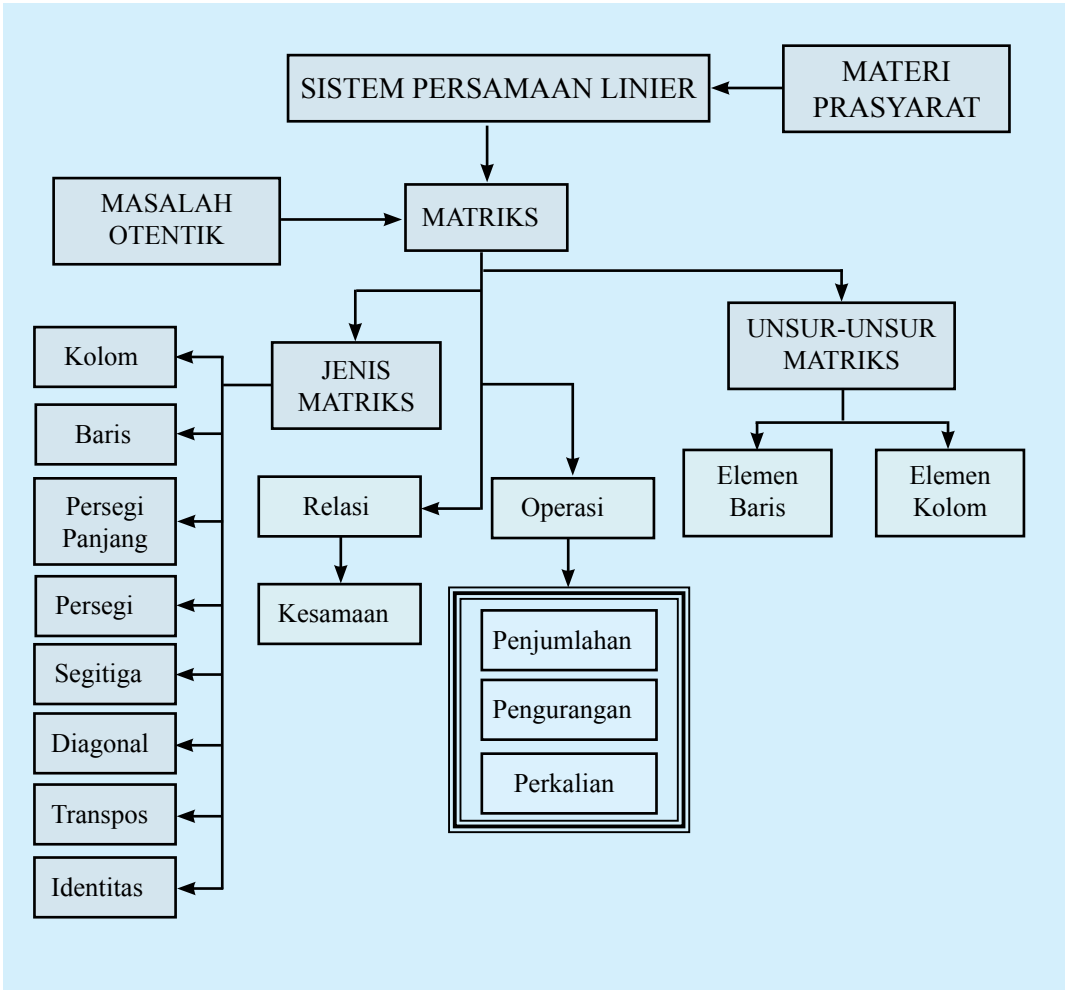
SISTEM PERSAMAAN LINIER

MATERI PRASYARAT

MASALAH OTENTIK

MATRIKS

JENIS MATRIKS

UNSUR-UNSUR MATRIKS

Kolom

Baris

Persegi Panjang

Persegi

Segitiga

Diagonal

Transpos

Identitas

Relasi

Kesamaan

Operasi

Penjumlahan

Pengurangan

Perkalian

Elemen Baris

Elemen Kolom